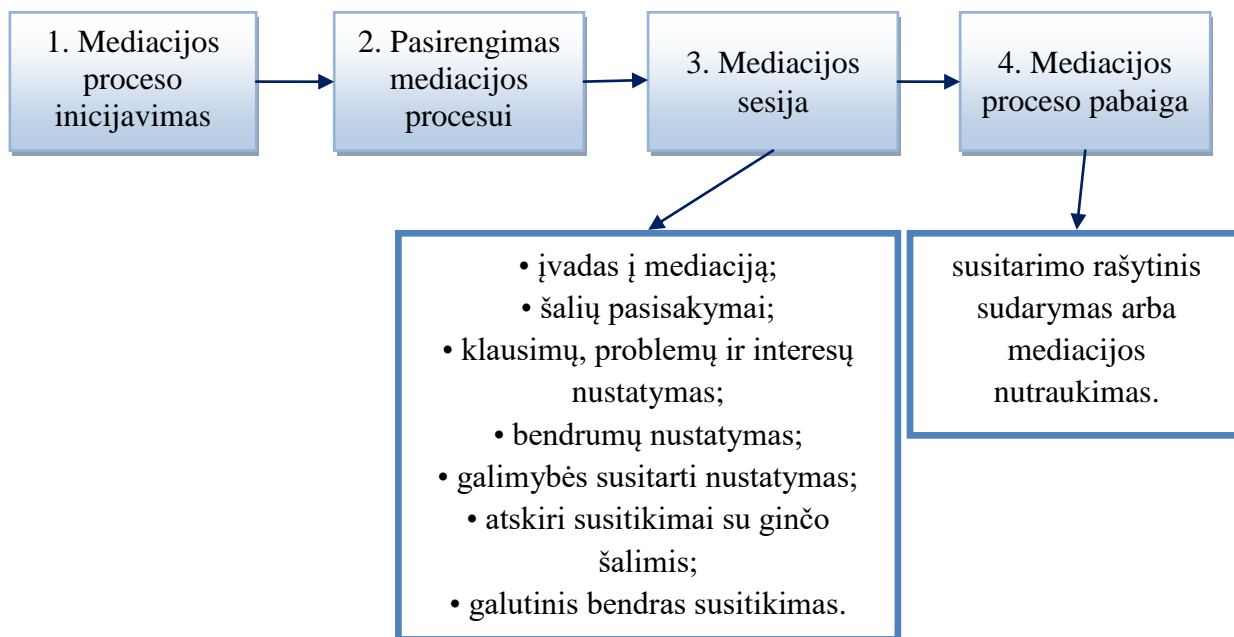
1. Mediacijos proceso inicijavimas

2. Pasirengimas mediacijos procesui

3. Mediacijos sesija

4. Mediacijos proceso pabaiga

• įvadas į mediaciją;
• šalių pasisakymai;
• klausimų, problemų ir interesų nustatymas;
• bendrumų nustatymas;
• galimybės susitarti nustatymas;
• atskiri susitikimai su ginčo šalimis;
• galutinis bendras susitikimas.

susitarimo rašytinis sudarymas arba mediacijos nutraukimas.